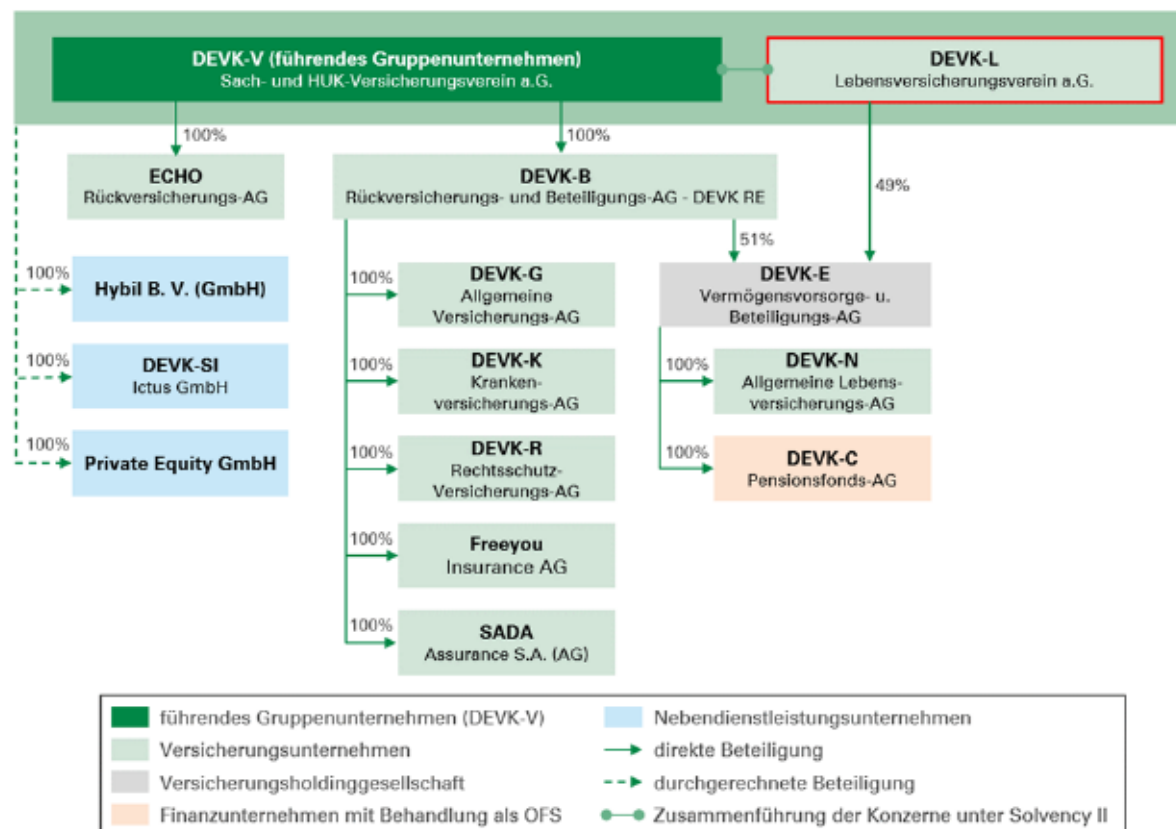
DEVK-V (führendes Gruppenunternehmen)
Sach- und HUK-Versicherungsverein a.G.

DEVK-L
Lebensversicherungsverein a.G.

100%

ECHO
Rückversicherungs-AG

100%

DEVK-B
Rückversicherungs- und Beteiligungs-AG - DEVK RE

49%

51%

100%
Hybil B. V. (GmbH)

100%
DEVK-SI
Ictus GmbH

100%
Private Equity GmbH

100%
DEVK-G
Allgemeine Versicherungs-AG

100%
DEVK-K
Krankenversicherungs-AG

100%
DEVK-R
Rechtsschutz-Versicherungs-AG

100%
Freeyou
Insurance AG

100%
SADA
Assurance S.A. (AG)

DEVK-E
Vermögensvorsorge- u. Beteiligungs-AG

100%
DEVK-N
Allgemeine Lebensversicherungs-AG

100%
DEVK-C
Pensionsfonds-AG

führendes Gruppenunternehmen (DEVK-V)
Nebendienstleistungsunternehmen
Versicherungsunternehmen
direkte Beteiligung
Versicherungsholdinggesellschaft
durchgerechnete Beteiligung
Finanzunternehmen mit Behandlung als OFS
Zusammenführung der Konzerne unter Solvency II